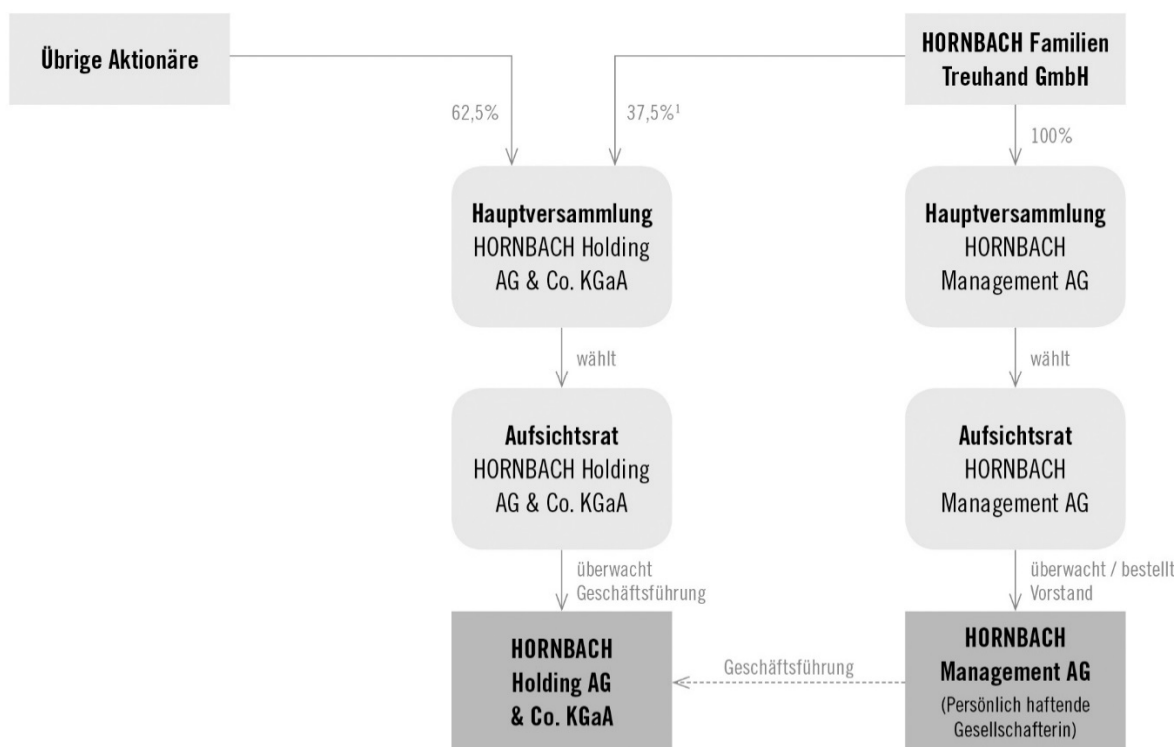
Übrige Aktionäre

HORNBACH Familien Treuhand GmbH

62,5%

37,5%¹

100%

Hauptversammlung HORNBACH Holding AG & Co. KGaA

Hauptversammlung HORNBACH Management AG

wählt

wählt

Aufsichtsrat HORNBACH Holding AG & Co. KGaA

Aufsichtsrat HORNBACH Management AG

überwacht Geschäftsführung

überwacht / bestellt Vorstand

HORNBACH Holding AG & Co. KGaA

Geschäftsführung

HORNBACH Management AG (Persönlich haftende Gesellschafterin)